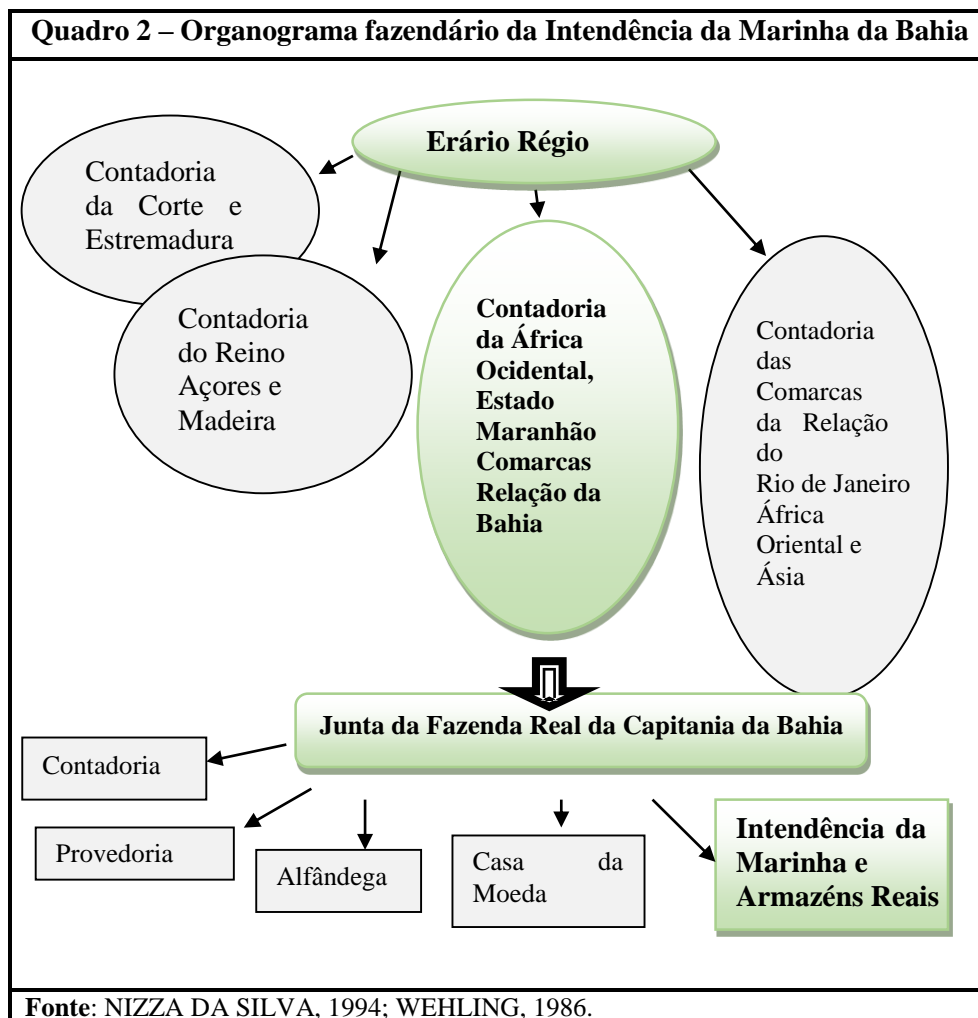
Quadro 2 – Organograma fazendário da Intendência da Marinha da Bahia

Erário Régio

Contadoria da Corte e Estremadura

Contadoria do Reino Açores e Madeira

Contadoria da África Ocidental, Estado Maranhão Comarcas Relação da Bahia

Contadoria das Comarcas da Relação do Rio de Janeiro África Oriental e Ásia

Junta da Fazenda Real da Capitania da Bahia

Contadoria

Provedoria

Alfândega

Casa da Moeda

Intendência da Marinha e Armazéns Reais

Fonte: NIZZA DA SILVA, 1994; WEHLING, 1986.